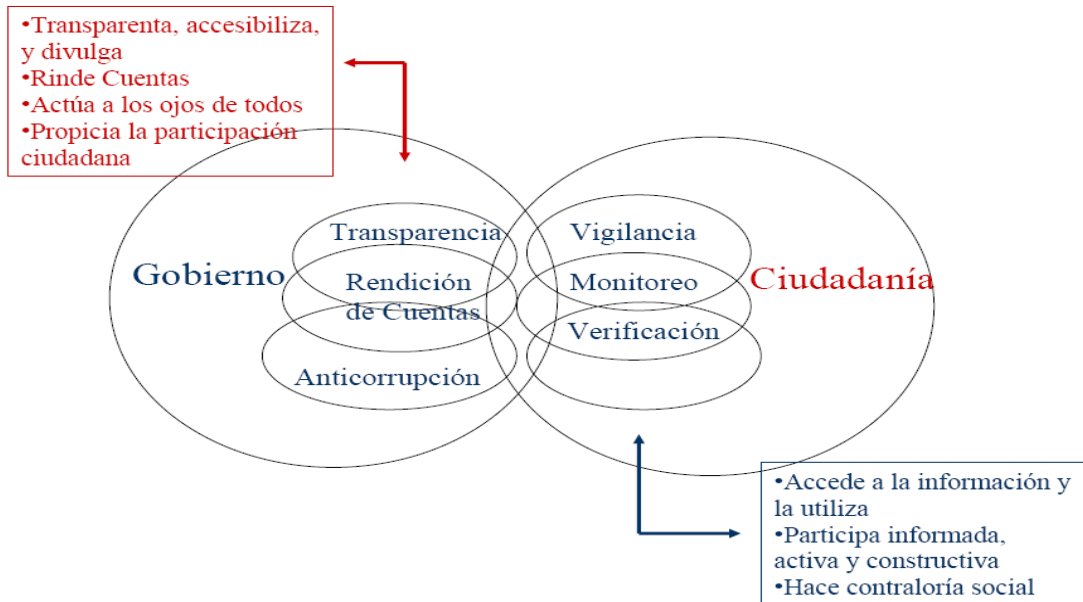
•Transparenta, accesibiliza, y divulga
•Rinde Cuentas
•Actúa a los ojos de todos
•Propicia la participación ciudadana

Gobierno

Transparencia

Rendición de Cuentas

Anticorrupción

Vigilancia

Monitoreo

Verificación

Ciudadanía

•Accede a la información y la utiliza
•Participa informada, activa y constructiva
•Hace contraloría social